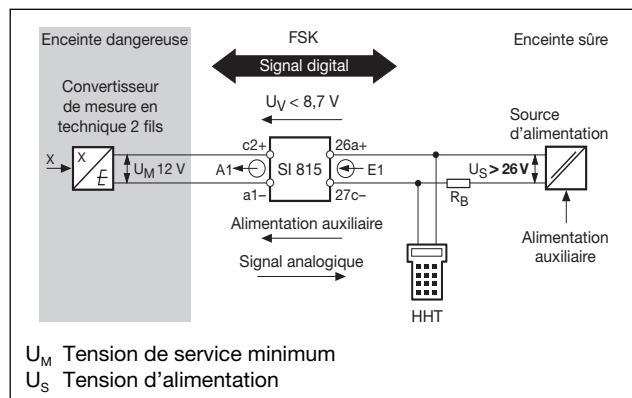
Enceinte dangereuse

FSK

Signal digital

Enceinte sûre

Convertisseur de mesure en technique 2 fils

$U_V < 8,7$ V

Source d'alimentation

x

X

E

$U_M$ 12 V

c2+

a1–

A1

SI 815

E1

26a+

27c–

$U_S$ > 26 V

$R_B$

Alimentation auxiliaire

Signal analogique

Alimentation auxiliaire

HHT

$U_M$ Tension de service minimum
$U_S$ Tension d'alimentation